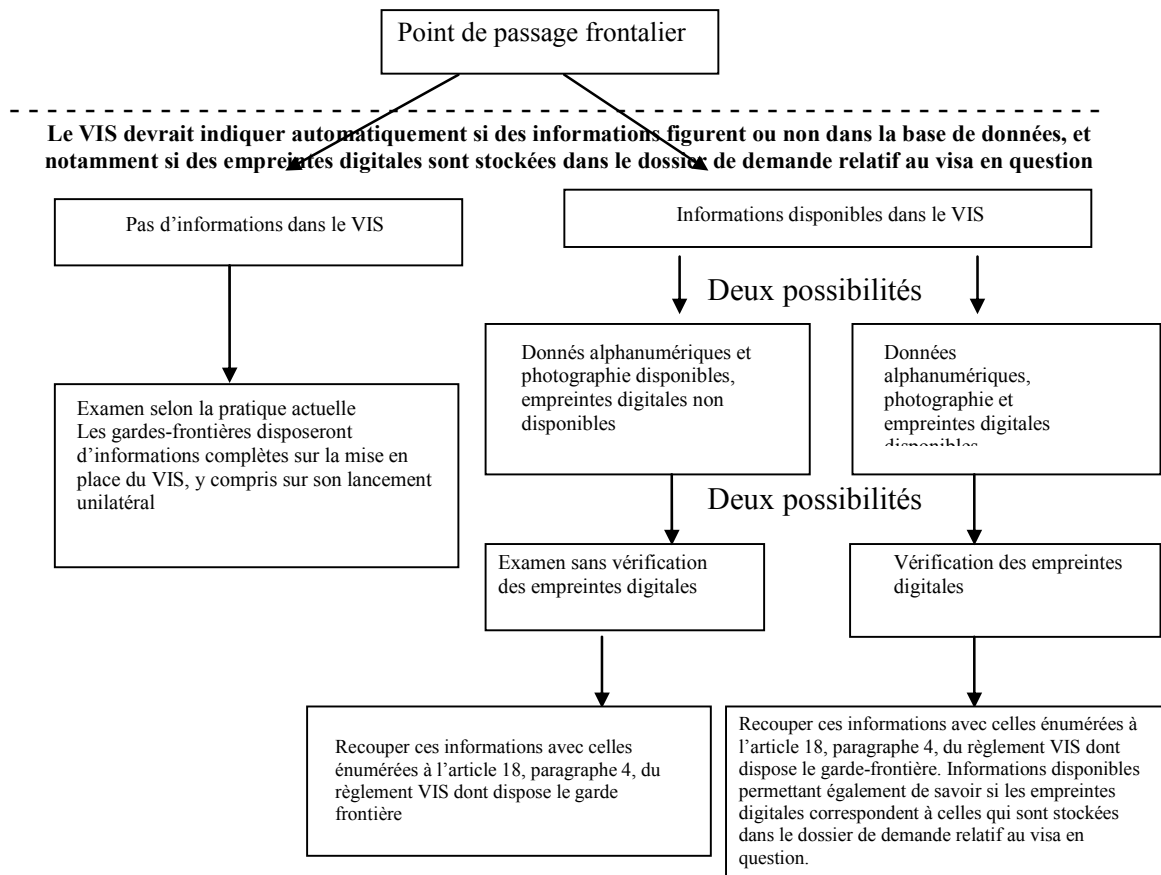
Point de passage frontalier

Le VIS devrait indiquer automatiquement si des informations figurent ou non dans la base de données, et notamment si des empreintes digitales sont stockées dans le dossier de demande relatif au visa en question

Pas d'informations dans le VIS

Examen selon la pratique actuelle
Les gardes-frontières disposeront d'informations complètes sur la mise en place du VIS, y compris sur son lancement unilatéral

Informations disponibles dans le VIS

Deux possibilités

Donnés alphanumériques et photographie disponibles, empreintes digitales non disponibles

Données alphanumériques, photographie et empreintes digitales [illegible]

Deux possibilités

Examen sans vérification des empreintes digitales

Vérification des empreintes digitales

Recouper ces informations avec celles énumérées à l'article 18, paragraphe 4, du règlement VIS dont dispose le garde frontière

Recouper ces informations avec celles énumérées à l'article 18, paragraphe 4, du règlement VIS dont dispose le garde-frontière. Informations disponibles permettant également de savoir si les empreintes digitales correspondent à celles qui sont stockées dans le dossier de demande relatif au visa en question.